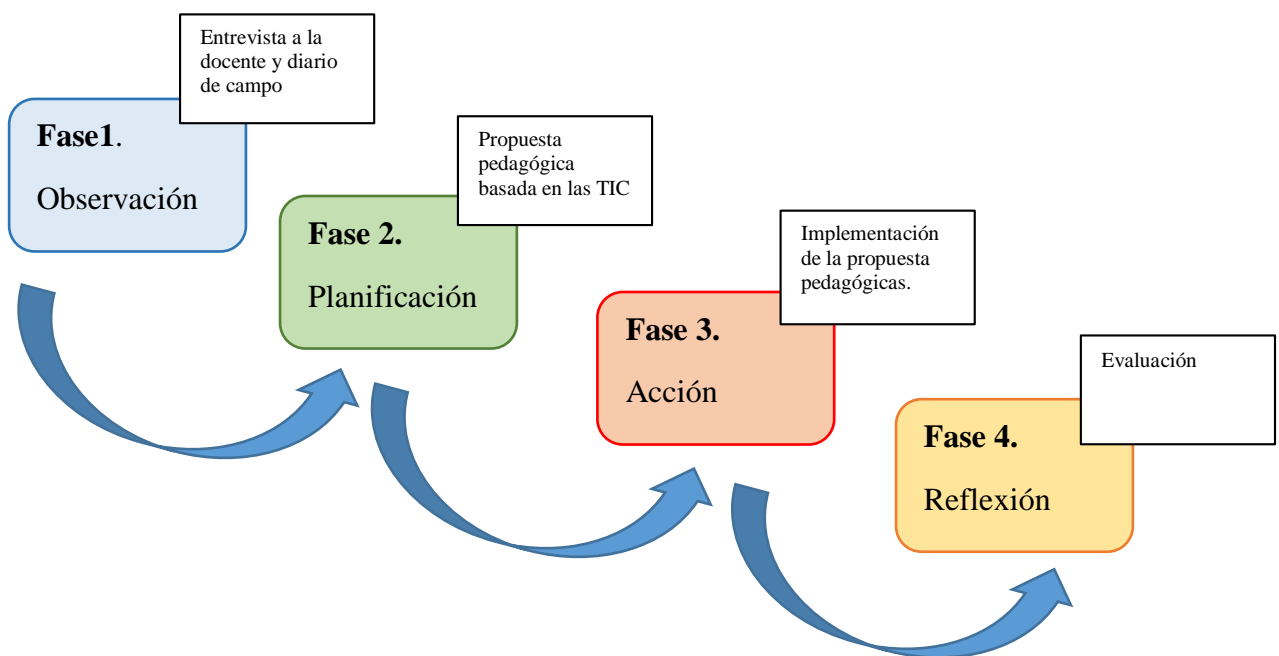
Entrevista a la docente y diario de campo

Fase1.

Observación

Propuesta pedagógica basada en las TIC

Fase 2.

Planificación

Implementación de la propuesta pedagógicas.

Fase 3.

Acción

Evaluación

Fase 4.

Reflexión